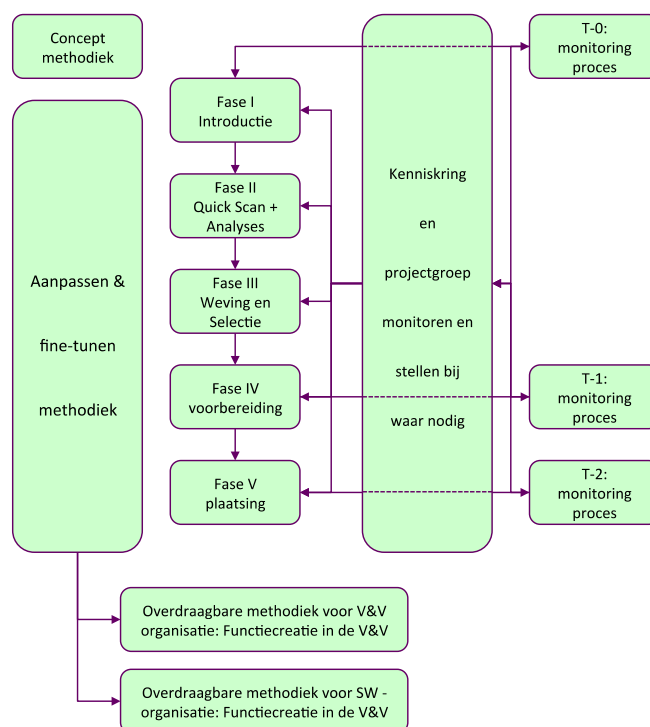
Concept methodiek

Aanpassen &

fine-tunen

methodiek

Fase I Introductie

Fase II Quick Scan + Analyses

Fase III Weving en Selectie

Fase IV voorbereiding

Fase V plaatsing

Kenniskring

en

projectgroep

monitoren en

stellen bij

waar nodig

T-0: monitoring proces

T-1: monitoring proces

T-2: monitoring proces

Overdraagbare methodiek voor V&V organisatie: Functiecreatie in de V&V

Overdraagbare methodiek voor SW - organisatie: Functiecreatie in de V&V